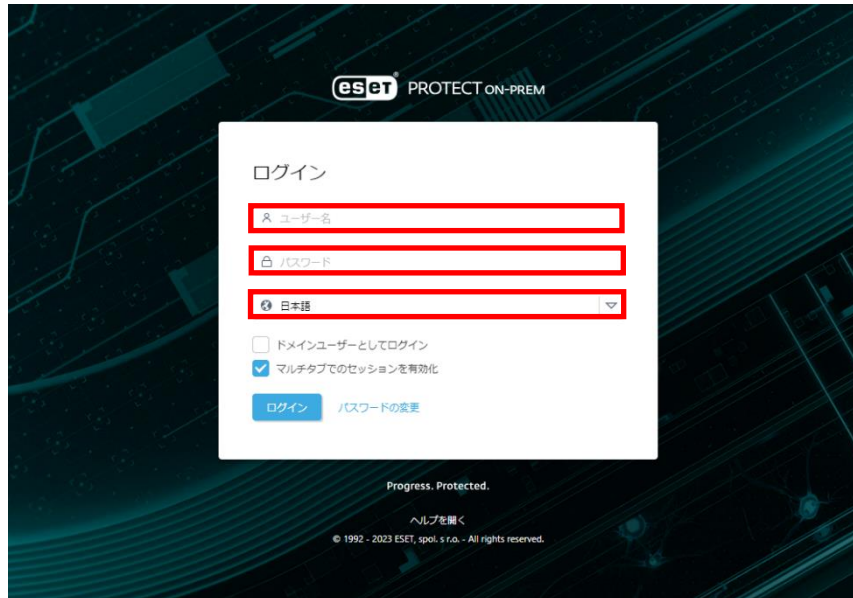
ESET® PROTECT ON-PREM

ログイン

ユーザー名

パスワード

日本語

ドメインユーザーとしてログイン

マルチタブでのセッションを有効化

ログイン

パスワードの変更

Progress. Protected.

ヘルプを開く

© 1992 - 2023 ESET, spol. s r.o. - All rights reserved.